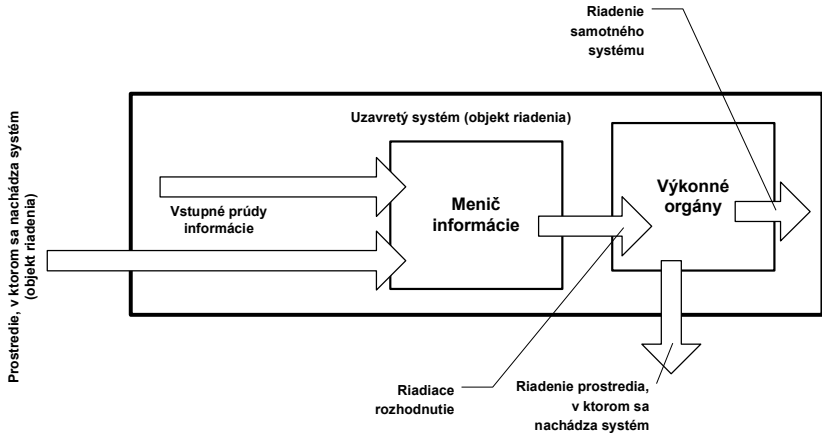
Prostredie, v ktorom sa nachádza systém (objekt riadenia)

Riadenie samotného systému

Uzavretý systém (objekt riadenia)

Vstupné prúdy informácie

Menič informácie

Výkonné orgány

Riadiace rozhodnutie

Riadenie prostredia, v ktorom sa nachádza systém